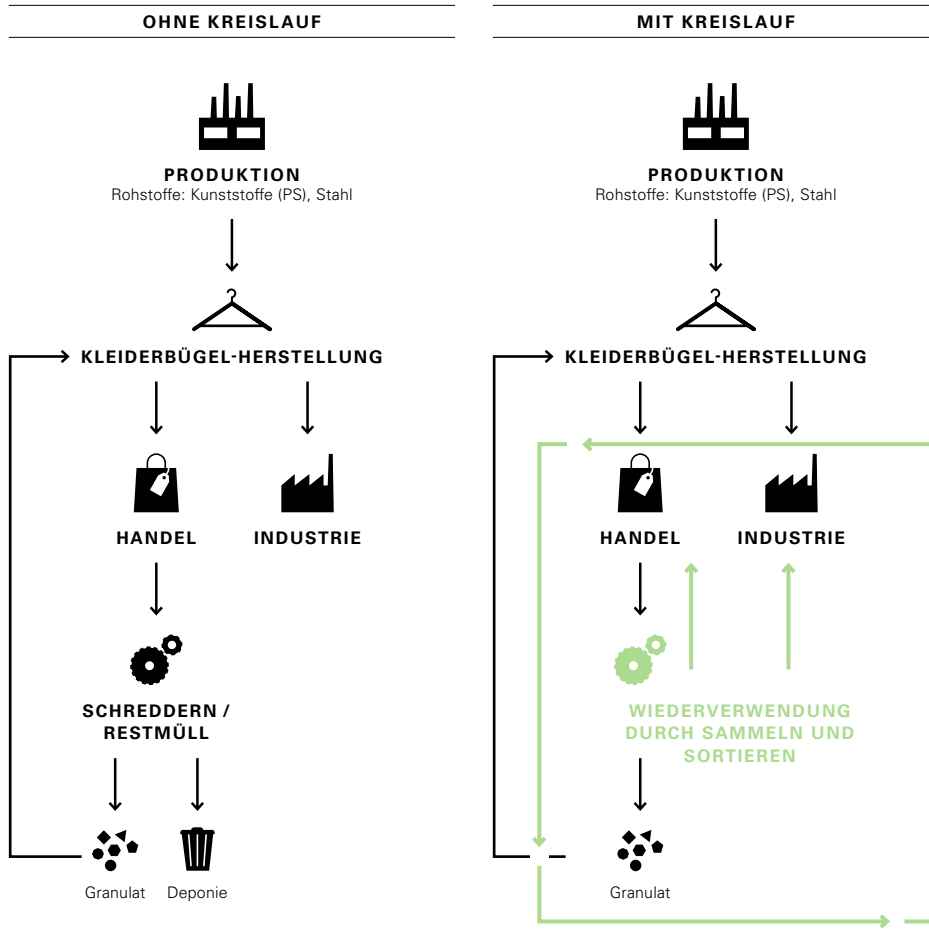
OHNE KREISLAUF

PRODUKTION
Rohstoffe: Kunststoffe (PS), Stahl

KLEIDERBÜGEL-HERSTELLUNG

HANDEL

INDUSTRIE

SCHREDDERN / RESTMÜLL

Granulat

Deponie

MIT KREISLAUF

PRODUKTION
Rohstoffe: Kunststoffe (PS), Stahl

KLEIDERBÜGEL-HERSTELLUNG

HANDEL

INDUSTRIE

WIEDERVERWENDUNG DURCH SAMMELN UND SORTIEREN

Granulat